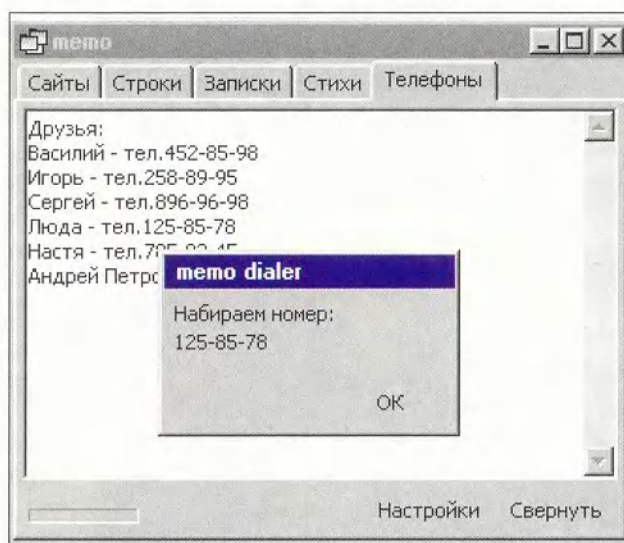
memo

Сайты | Строки | Записки | Стихи | Телефоны

Друзья:
Василий - тел.452-85-98
Игорь - тел.258-89-95
Сергей - тел.896-96-98
Люда - тел.125-85-78
Настя - тел.7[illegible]
Андрей Петро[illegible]

memo dialer

Набираем номер:
125-85-78

OK

Настройки Свернуть